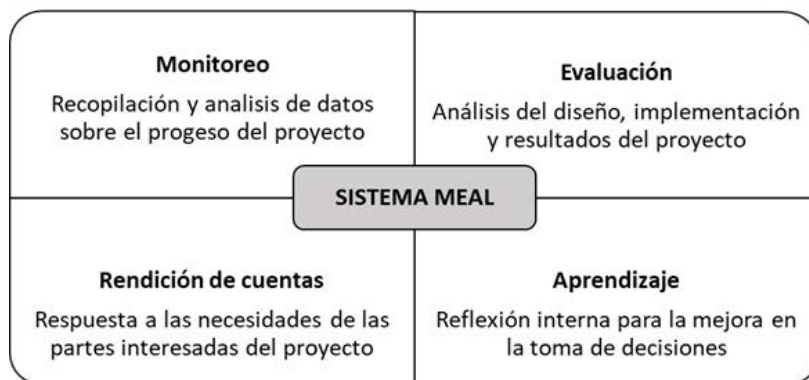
Monitoreo

Recopilación y analisis de datos sobre el progeso del proyecto

Evaluación

Análisis del diseño, implementación y resultados del proyecto

SISTEMA MEAL

Rendición de cuentas

Respuesta a las necesidades de las partes interesadas del proyecto

Aprendizaje

Reflexión interna para la mejora en la toma de decisiones